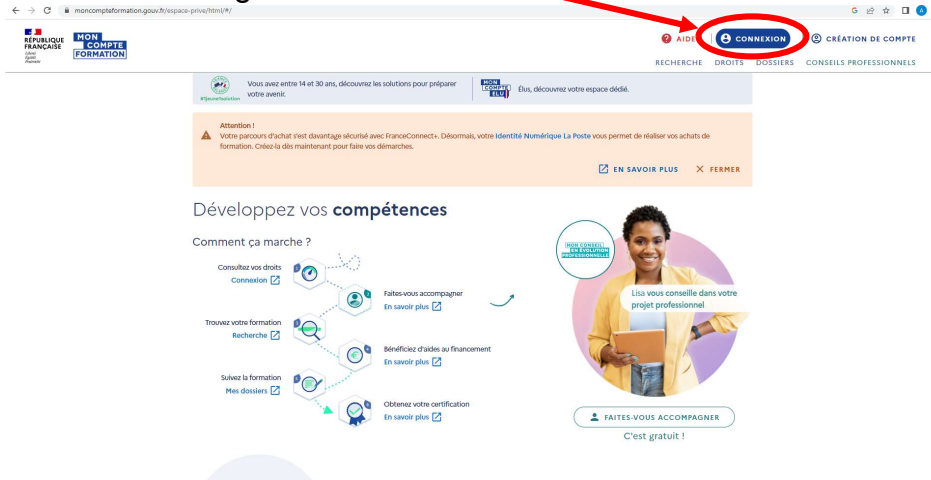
moncompteformation.gouv.fr/espace-prive/html/#/

RÉPUBLIQUE FRANÇAISE
Liberté
Égalité
Fraternité

MON COMPTE FORMATION

AIDE | CONNEXION | CRÉATION DE COMPTE

RECHERCHE DROITS DOSSIERS CONSEILS PROFESSIONNELS

#1jeune1solution
Vous avez entre 14 et 30 ans, découvrez les solutions pour préparer votre avenir.

MON COMPTE ÉLU
Élus, découvrez votre espace dédié.

Attention !
Votre parcours d'achat s'est davantage sécurisé avec FranceConnect+. Désormais, votre Identité Numérique La Poste vous permet de réaliser vos achats de formation. Créez-la dès maintenant pour faire vos démarches.

EN SAVOIR PLUS
FERMER

Développez vos compétences

Comment ça marche ?

Consultez vos droits
Connexion

Faites-vous accompagner
En savoir plus

Trouvez votre formation
Recherche

Bénéficiez d'aides au financement
En savoir plus

Suivez la formation
Mes dossiers

Obtenez votre certification
En savoir plus

MON CONSEIL EN ÉVOLUTION PROFESSIONNELLE

Lisa vous conseille dans votre projet professionnel

FAITES-VOUS ACCOMPAGNER

C'est gratuit !